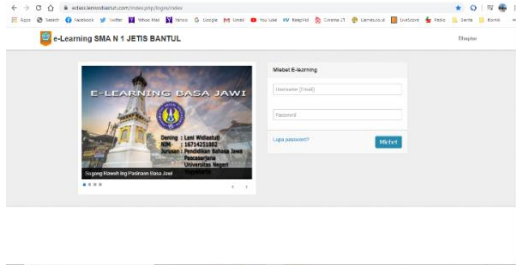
Apps Sekolah Facebook Twitter Yahoo Mail Yahoo Google Gmail YouTube Kompas Cinema 21 GameLoad LiveScore Bola Berita Bisnis

e-Learning SMA N 1 JETIS BANTUL

Daftar

E-LEARNING BASA JAWI

Dening : Lani Widiastuti
NIM : 16714251002
Jurusan : Pendidikan Bahasa Jawa Pascasarjana Universitas Negeri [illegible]

Sugeng Rawuh ing Pasinaon Basa Jawi

Mlebet E-learning

Username (Email)

Password

Lupa password?

Mlebet